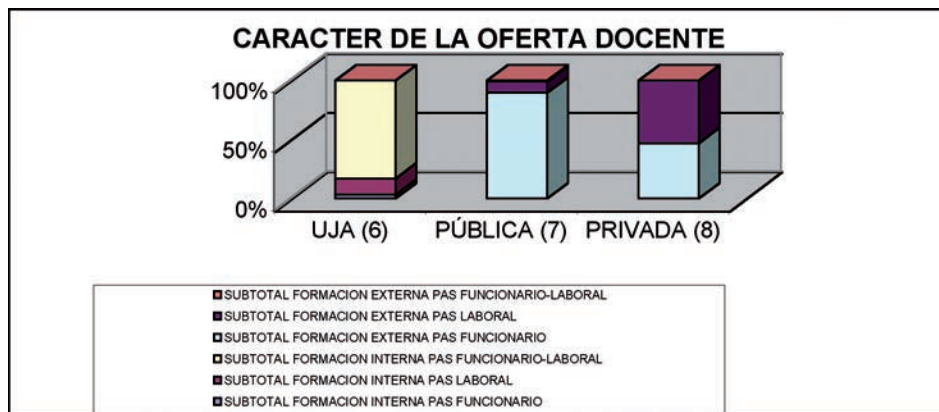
CARACTER DE LA OFERTA DOCENTE

100%
50%
0%

UJA (6)
PÚBLICA (7)
PRIVADA (8)

SUBTOTAL FORMACION EXTERNA PAS FUNCIONARIO-LABORAL
SUBTOTAL FORMACION EXTERNA PAS LABORAL
SUBTOTAL FORMACION EXTERNA PAS FUNCIONARIO
SUBTOTAL FORMACION INTERNA PAS FUNCIONARIO-LABORAL
SUBTOTAL FORMACION INTERNA PAS LABORAL
SUBTOTAL FORMACION INTERNA PAS FUNCIONARIO